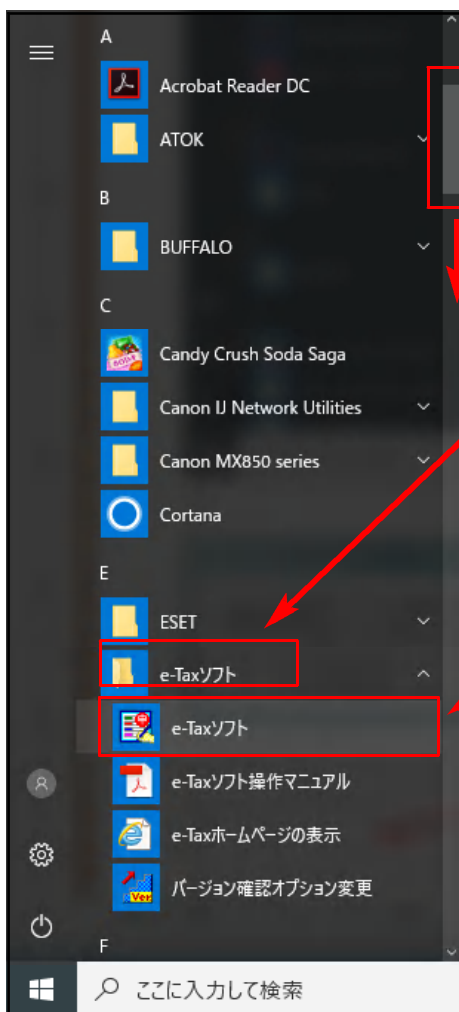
A
Acrobat Reader DC
ATOK
B
BUFFALO
C
Candy Crush Soda Saga
Canon IJ Network Utilities
Canon MX850 series
Cortana
E
ESET
e-Taxソフト
e-Taxソフト
e-Taxソフト操作マニュアル
e-Taxホームページの表示
バージョン確認オプション変更
F
ここに入力して検索